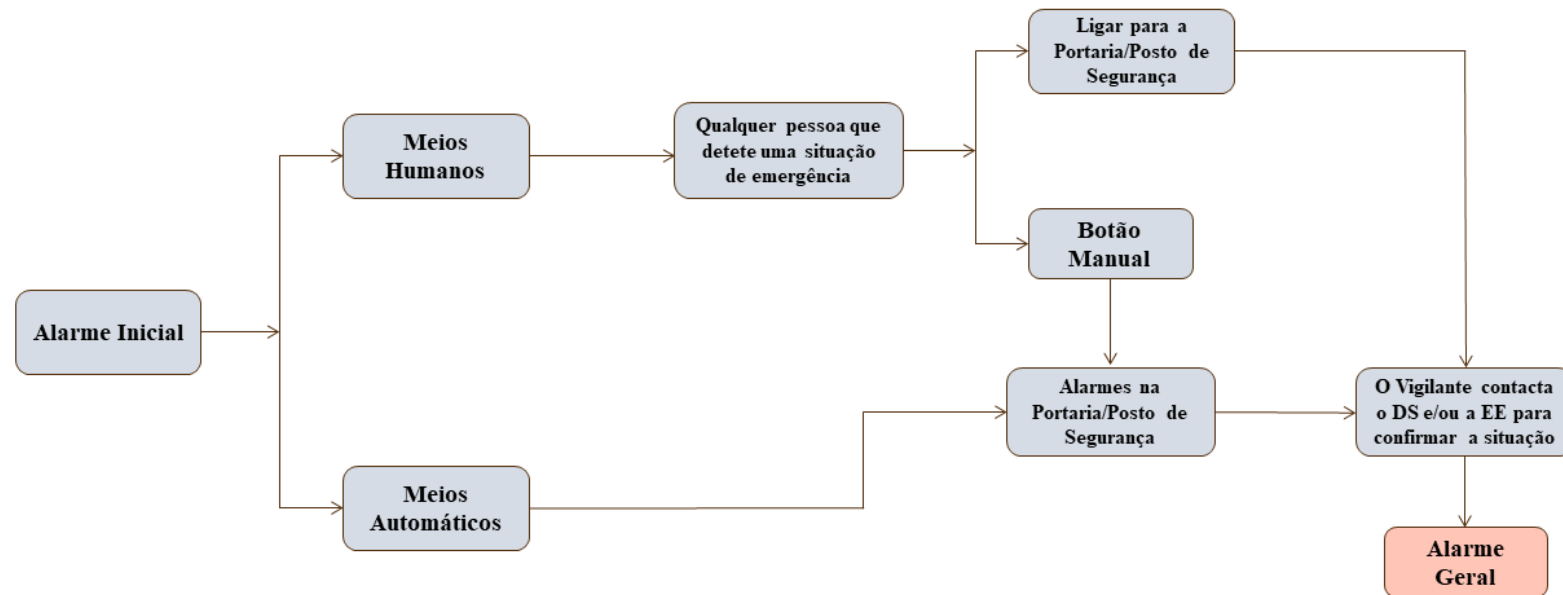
Alarme Inicial

Meios Humanos

Meios Automáticos

Qualquer pessoa que detete uma situação de emergência

Ligar para a Portaria/Posto de Segurança

Botão Manual

Alarmes na Portaria/Posto de Segurança

O Vigilante contacta o DS e/ou a EE para confirmar a situação

Alarme Geral